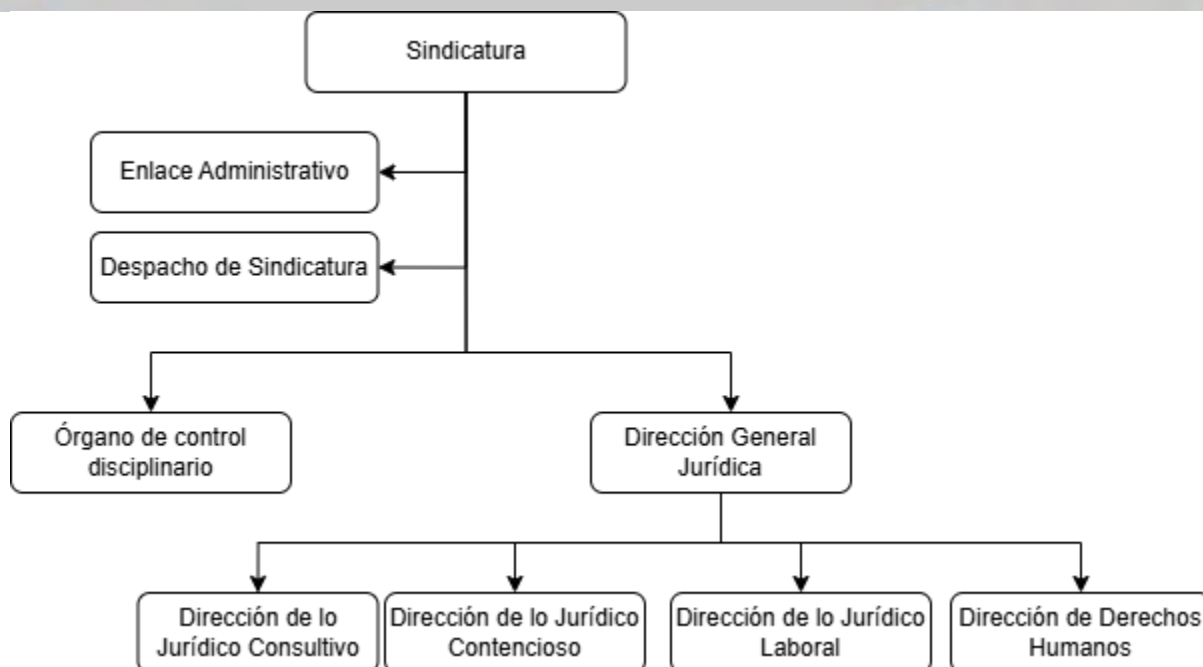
Sindicatura

Enlace Administrativo

Despacho de Sindicatura

Órgano de control disciplinario

Dirección General Jurídica

Dirección de lo Jurídico Consultivo

Dirección de lo Jurídico Contencioso

Dirección de lo Jurídico Laboral

Dirección de Derechos Humanos